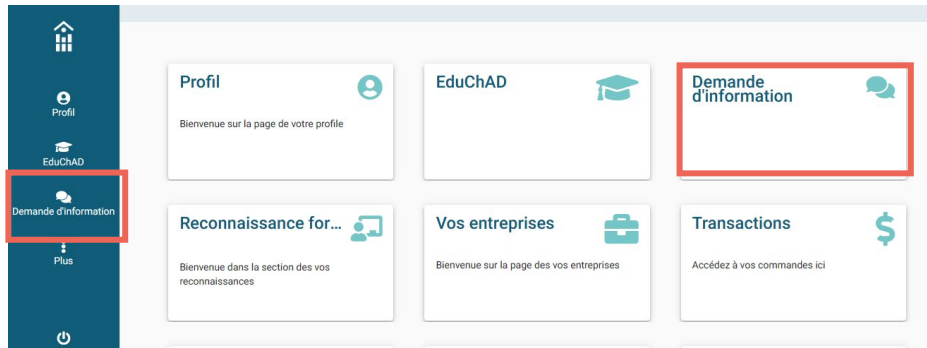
Profil

EduChAD

Demande d'information

Plus

Profil

Bienvenue sur la page de votre profile

EduChAD

Demande d'information

Reconnaissance for...

Bienvenue dans la section des vos reconnaissances

Vos entreprises

Bienvenue sur la page des vos entreprises

Transactions

Accédez à vos commandes ici